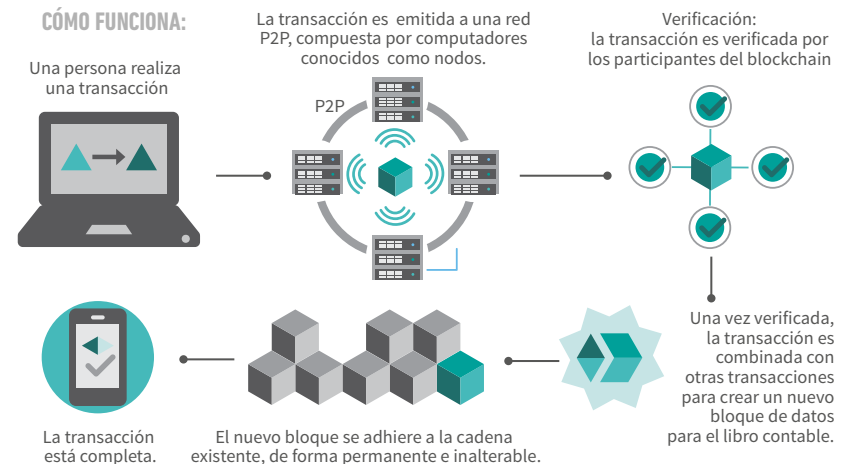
CÓMO FUNCIONA:

Una persona realiza una transacción

La transacción es emitida a una red P2P, compuesta por computadores conocidos como nodos.

P2P

Verificación: la transacción es verificada por los participantes del blockchain

Una vez verificada, la transacción es combinada con otras transacciones para crear un nuevo bloque de datos para el libro contable.

El nuevo bloque se adhiere a la cadena existente, de forma permanente e inalterable.

La transacción está completa.